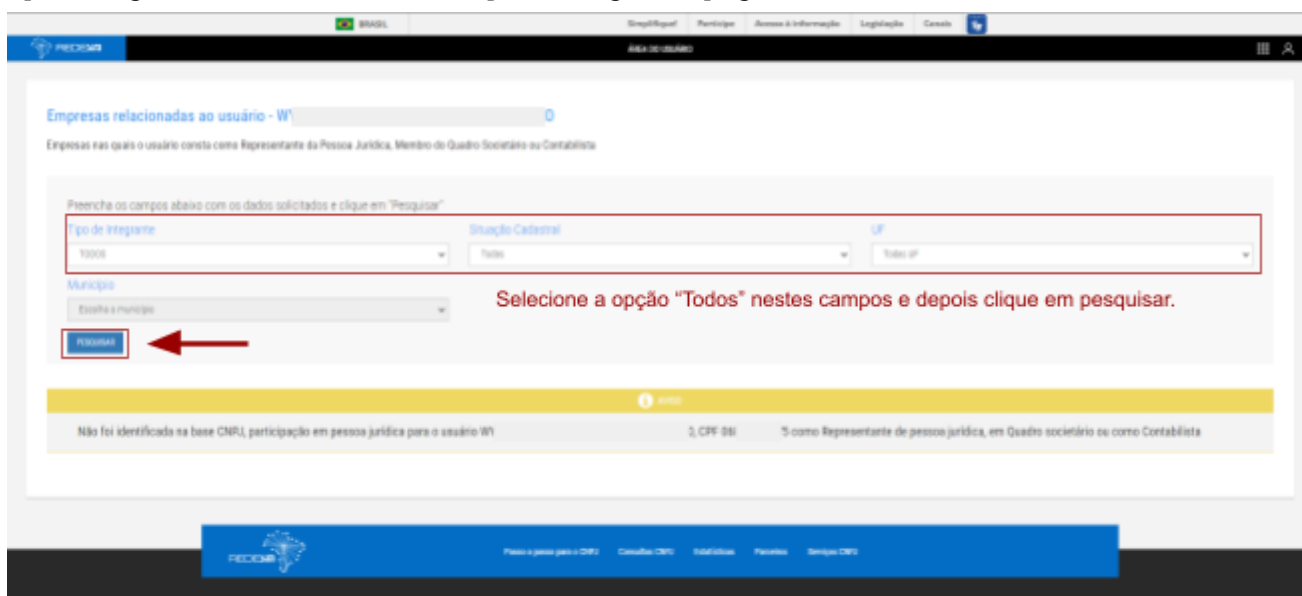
BRASIL

Simplifique! Participe Acesso à informação Legislação Canais

REDESIM

ÁREA DO USUÁRIO

Empresas relacionadas ao usuário - W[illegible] O

Empresas nas quais o usuário consta como Representante da Pessoa Jurídica, Membro do Quadro Societário ou Contabilista

Preencha os campos abaixo com os dados solicitados e clique em "Pesquisar"

Tipo de Integrante
TODOS

Situação Cadastral
Todos

UF
Todas UF

Município
Escolha o município

Selecione a opção "Todos" nestes campos e depois clique em pesquisar.

PESQUISAR

AVISO

Não foi identificada na base CNPJ, participação em pessoa jurídica para o usuário W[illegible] ), CPF 0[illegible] 5 como Representante de pessoa jurídica, em Quadro societário ou como Contabilista

REDESIM

Passo a passo para o CNPJ Consultas CNPJ Estatísticas Parceiros Serviços CNPJ